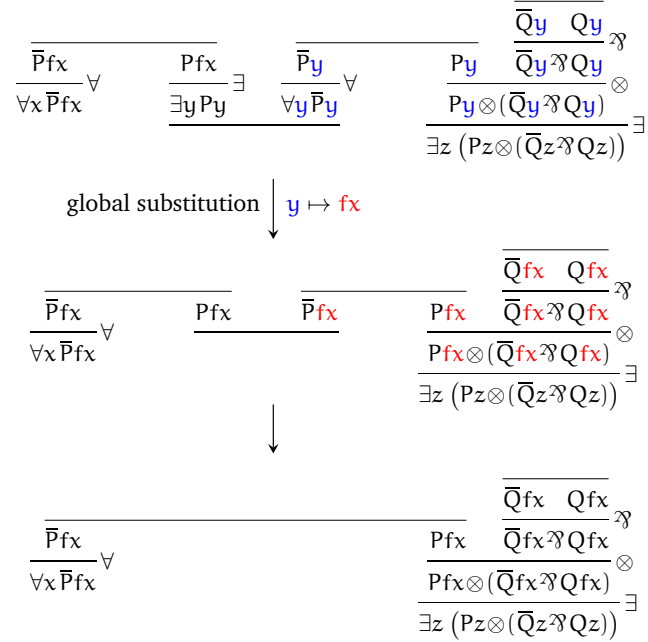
$\overline{\mathsf{P}}\mathsf{fx}$ $\frac{\overline{\mathsf{P}}\mathsf{fx}}{\forall x\,\overline{\mathsf{P}}\mathsf{fx}}\forall$ $\frac{\mathsf{Pfx}}{\exists y\,\mathsf{Py}}\exists$ $\frac{\overline{\mathsf{P}}\mathsf{y}}{\forall y\,\overline{\mathsf{P}}\mathsf{y}}\forall$ $\frac{\overline{\mathsf{Q}}\mathsf{y}\quad \mathsf{Qy}}{\overline{\mathsf{Q}}\mathsf{y} \parr \mathsf{Qy}}\parr$ $\frac{\mathsf{Py}\quad \overline{\mathsf{Q}}\mathsf{y} \parr \mathsf{Qy}}{\mathsf{Py}\otimes(\overline{\mathsf{Q}}\mathsf{y}\parr\mathsf{Qy})}\otimes$ $\frac{\mathsf{Py}\otimes(\overline{\mathsf{Q}}\mathsf{y}\parr\mathsf{Qy})}{\exists z\,(\mathsf{P}z\otimes(\overline{\mathsf{Q}}z\parr\mathsf{Q}z))}\exists$

global substitution $\mathsf{y}\mapsto\mathsf{fx}$

$\frac{\overline{\mathsf{P}}\mathsf{fx}}{\forall x\,\overline{\mathsf{P}}\mathsf{fx}}\forall$ $\mathsf{Pfx}$ $\overline{\mathsf{P}}\mathsf{fx}$ $\frac{\overline{\mathsf{Q}}\mathsf{fx}\quad \mathsf{Qfx}}{\overline{\mathsf{Q}}\mathsf{fx} \parr \mathsf{Qfx}}\parr$ $\frac{\mathsf{Pfx}\quad \overline{\mathsf{Q}}\mathsf{fx} \parr \mathsf{Qfx}}{\mathsf{Pfx}\otimes(\overline{\mathsf{Q}}\mathsf{fx}\parr\mathsf{Qfx})}\otimes$ $\frac{\mathsf{Pfx}\otimes(\overline{\mathsf{Q}}\mathsf{fx}\parr\mathsf{Qfx})}{\exists z\,(\mathsf{P}z\otimes(\overline{\mathsf{Q}}z\parr\mathsf{Q}z))}\exists$

$\frac{\overline{\mathsf{P}}\mathsf{fx}}{\forall x\,\overline{\mathsf{P}}\mathsf{fx}}\forall$ $\frac{\overline{\mathsf{Q}}\mathsf{fx}\quad \mathsf{Qfx}}{\overline{\mathsf{Q}}\mathsf{fx} \parr \mathsf{Qfx}}\parr$ $\frac{\mathsf{Pfx}\quad \overline{\mathsf{Q}}\mathsf{fx} \parr \mathsf{Qfx}}{\mathsf{Pfx}\otimes(\overline{\mathsf{Q}}\mathsf{fx}\parr\mathsf{Qfx})}\otimes$ $\frac{\mathsf{Pfx}\otimes(\overline{\mathsf{Q}}\mathsf{fx}\parr\mathsf{Qfx})}{\exists z\,(\mathsf{P}z\otimes(\overline{\mathsf{Q}}z\parr\mathsf{Q}z))}\exists$